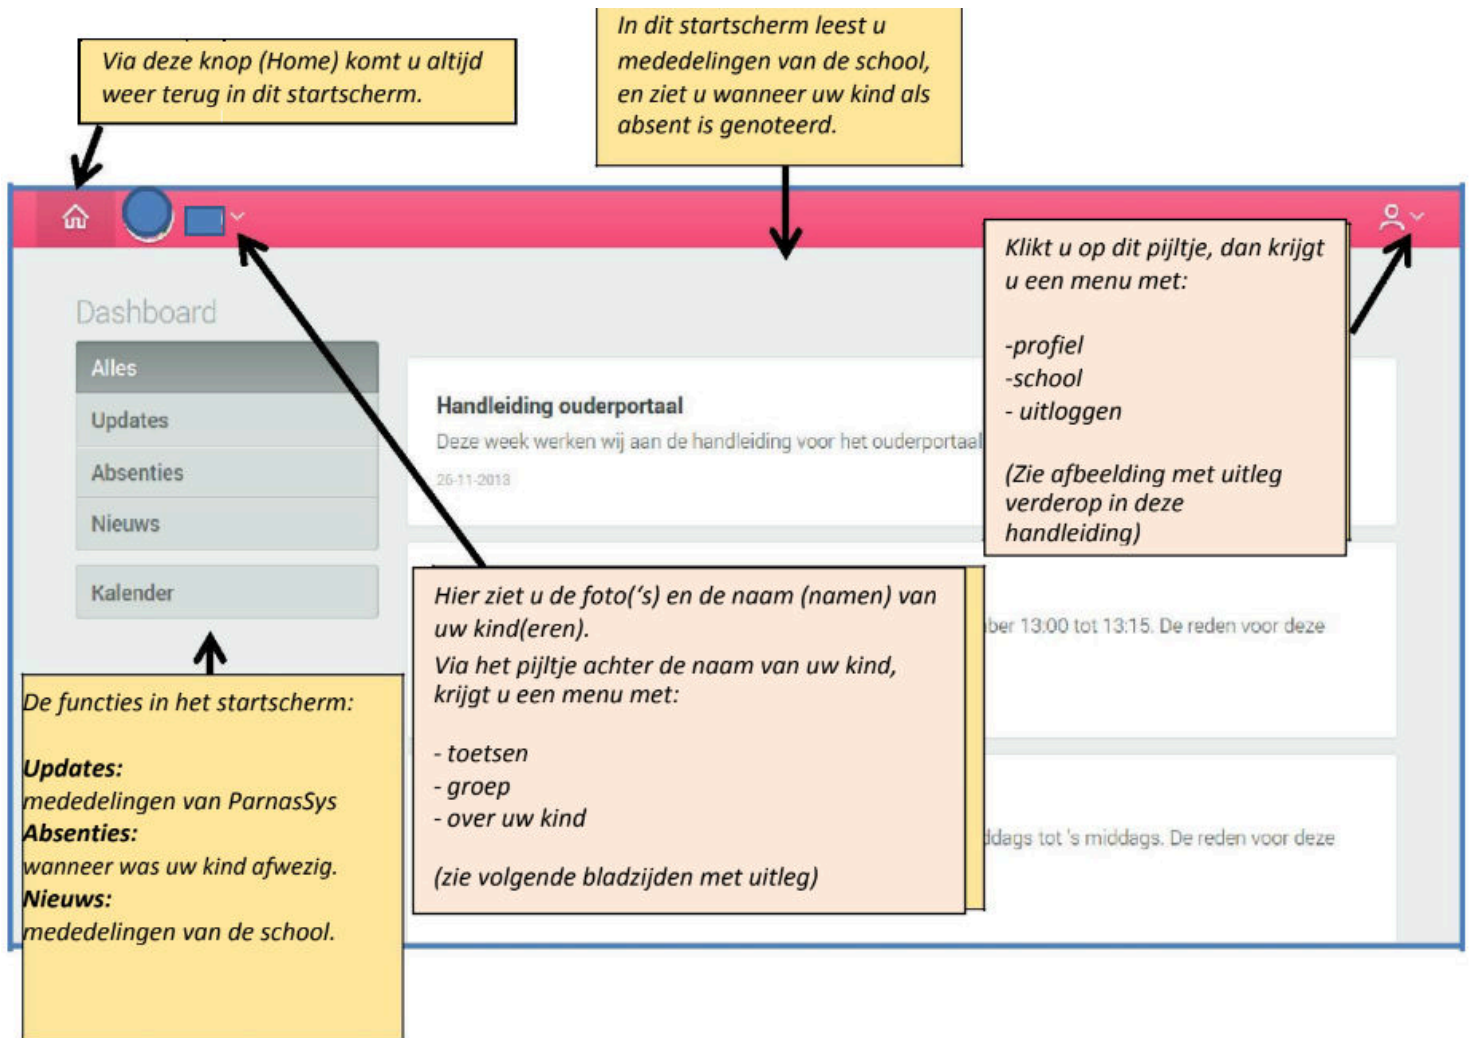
Via deze knop (Home) komt u altijd weer terug in dit startscherm.

In dit startscherm leest u mededelingen van de school, en ziet u wanneer uw kind als absent is genoteerd.

Klikt u op dit pijltje, dan krijgt u een menu met:

-profiel
-school
- uitloggen

(Zie afbeelding met uitleg verderop in deze handleiding)

Dashboard

Alles
Updates
Absenties
Nieuws
Kalender

Handleiding ouderportaal
Deze week werken wij aan de handleiding voor het ouderportaal
26-11-2013

ber 13:00 tot 13:15. De reden voor deze

ddags tot 's middags. De reden voor deze

Hier ziet u de foto('s) en de naam (namen) van uw kind(eren).
Via het pijltje achter de naam van uw kind, krijgt u een menu met:

- toetsen
- groep
- over uw kind

(zie volgende bladzijden met uitleg)

De functies in het startscherm:

Updates:
mededelingen van ParnasSys
Absenties:
wanneer was uw kind afwezig.
Nieuws:
mededelingen van de school.